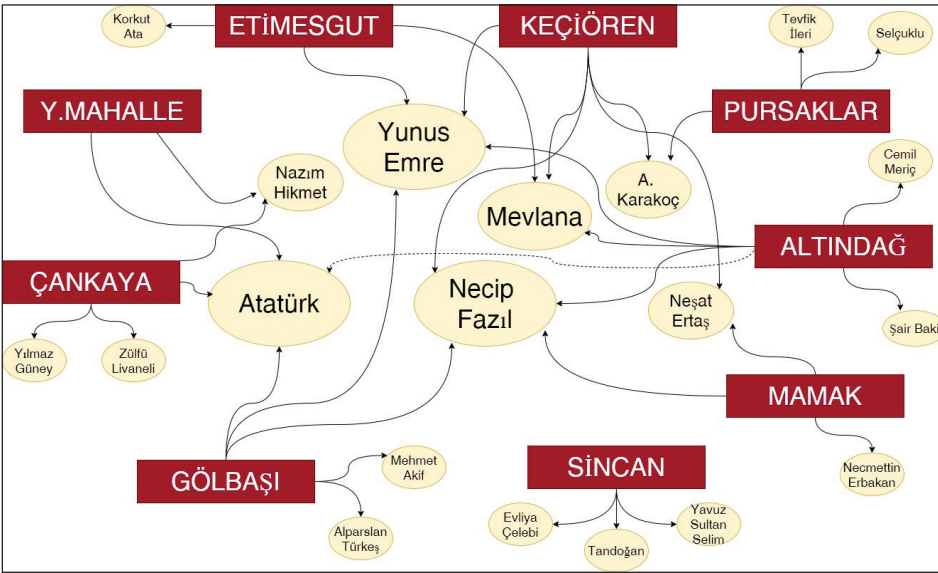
Korkut Ata

ETİMESGUT

KEÇİÖREN

Tevfik İleri

Selçuklu

Y.MAHALLE

Yunus Emre

PURSAKLAR

Nazım Hikmet

A. Karakoç

Cemil Meriç

Mevlana

ALTINDAĞ

ÇANKAYA

Atatürk

Necip Fazıl

Neşat Ertaş

Şair Baki

Yılmaz Güney

Zülfü Livaneli

MAMAK

Mehmet Akif

Necmettin Erbakan

GÖLBAŞI

SİNCAN

Evliya Çelebi

Yavuz Sultan Selim

Alparslan Türkeş

Tandoğan